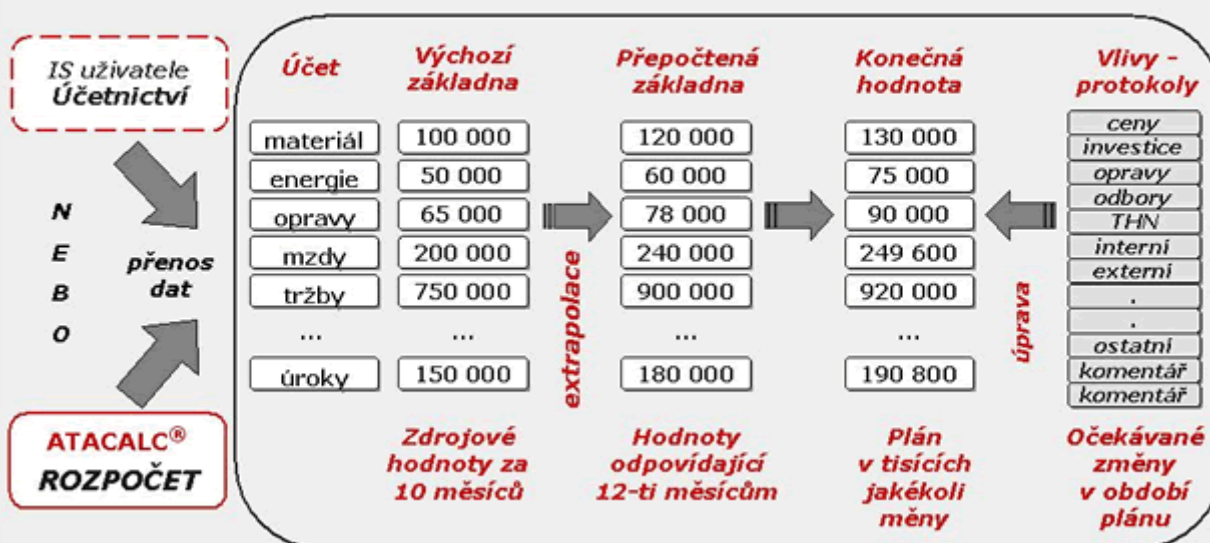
IS uživatele
Účetnictví

N
E
B
O

přenos
dat

ATACALC®
ROZPOČET

| Účet | Výchozí základna | Přepočtená základna | Konečná hodnota |
|---|---|---|---|
| materiál | 100 000 | 120 000 | 130 000 |
| energie | 50 000 | 60 000 | 75 000 |
| opravy | 65 000 | 78 000 | 90 000 |
| mzdy | 200 000 | 240 000 | 249 600 |
| tržby | 750 000 | 900 000 | 920 000 |
| ... | ... | ... | ... |
| úroky | 150 000 | 180 000 | 190 800 |

extrapolace

úprava

Vlivy - protokoly
ceny
investice
opravy
odbory
THN
interni
externi
.
.
ostatni
komentář
komentář

Zdrojové hodnoty za 10 měsíců

Hodnoty odpovídající 12-ti měsícům

Plán v tisících jakékoli měny

Očekávané změny v období plánu